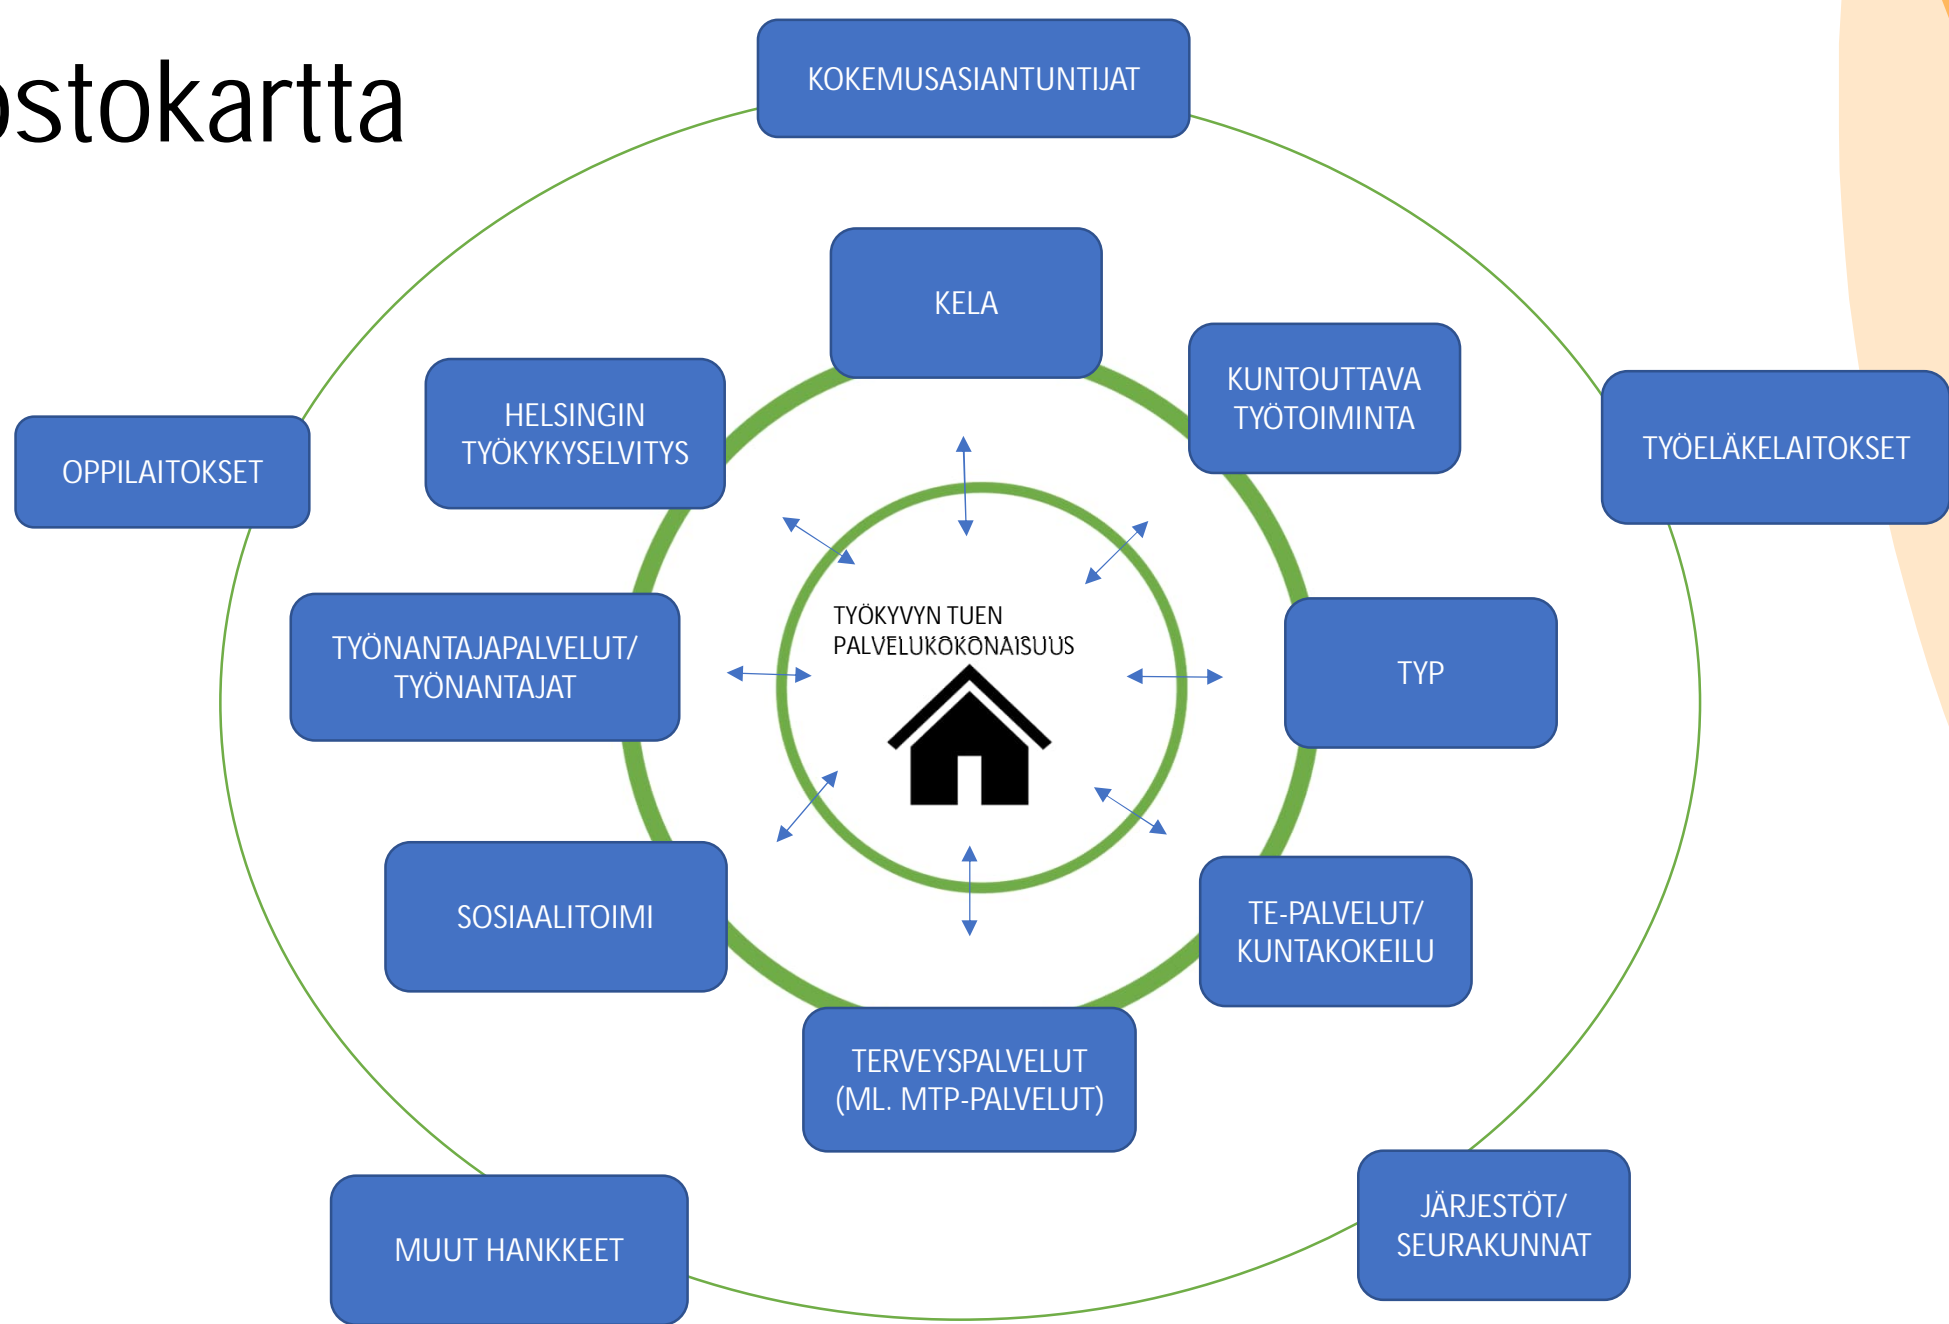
stokartta

KOKEMUSASIANTUNTIJAT

KELA

HELSINGIN TYÖKYKYSELVITYS

KUNTOUTTAVA TYÖTOIMINTA

OPPILAITOKSET

TYÖELÄKELAITOKSET

TYÖKYVYN TUEN PALVELUKOKONAISUUS

TYÖNANTAJAPALVELUT/ TYÖNANTAJAT

TYP

SOSIAALITOIMI

TE-PALVELUT/ KUNTAKOKEILU

TERVEYSPALVELUT (ML. MTP-PALVELUT)

MUUT HANKKEET

JÄRJESTÖT/ SEURAKUNNAT